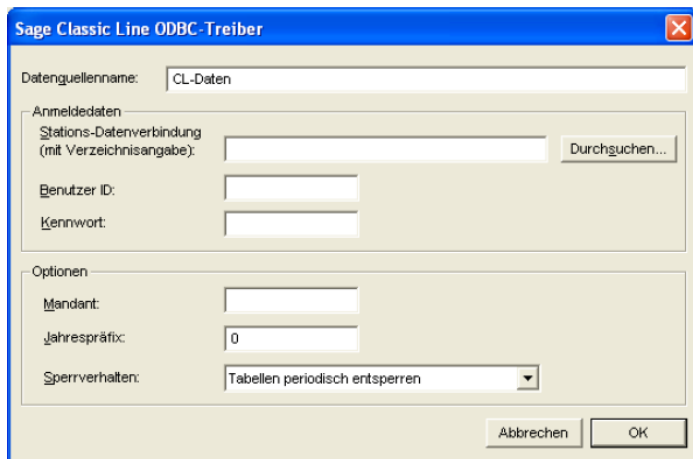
Sage Classic Line ODBC-Treiber

Datenquellenname: CL-Daten

Anmeldedaten

Stations-Datenverbindung (mit Verzeichnisangabe):

Durchsuchen...

Benutzer ID:

Kennwort:

Optionen

Mandant:

Jahrespräfix: 0

Sperrverhalten: Tabellen periodisch entsperren

Abbrechen

OK